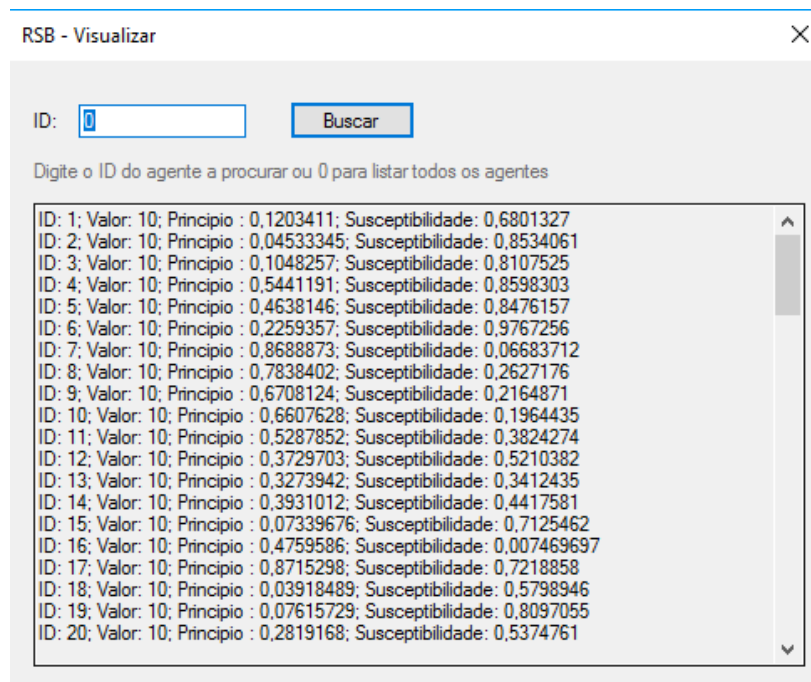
RSB - Visualizar

ID: 0

Buscar

Digite o ID do agente a procurar ou 0 para listar todos os agentes

ID: 1; Valor: 10; Principio : 0,1203411; Susceptibilidade: 0,6801327
ID: 2; Valor: 10; Principio : 0,04533345; Susceptibilidade: 0,8534061
ID: 3; Valor: 10; Principio : 0,1048257; Susceptibilidade: 0,8107525
ID: 4; Valor: 10; Principio : 0,5441191; Susceptibilidade: 0,8598303
ID: 5; Valor: 10; Principio : 0,4638146; Susceptibilidade: 0,8476157
ID: 6; Valor: 10; Principio : 0,2259357; Susceptibilidade: 0,9767256
ID: 7; Valor: 10; Principio : 0,8688873; Susceptibilidade: 0,06683712
ID: 8; Valor: 10; Principio : 0,7838402; Susceptibilidade: 0,2627176
ID: 9; Valor: 10; Principio : 0,6708124; Susceptibilidade: 0,2164871
ID: 10; Valor: 10; Principio : 0,6607628; Susceptibilidade: 0,1964435
ID: 11; Valor: 10; Principio : 0,5287852; Susceptibilidade: 0,3824274
ID: 12; Valor: 10; Principio : 0,3729703; Susceptibilidade: 0,5210382
ID: 13; Valor: 10; Principio : 0,3273942; Susceptibilidade: 0,3412435
ID: 14; Valor: 10; Principio : 0,3931012; Susceptibilidade: 0,4417581
ID: 15; Valor: 10; Principio : 0,07339676; Susceptibilidade: 0,7125462
ID: 16; Valor: 10; Principio : 0,4759586; Susceptibilidade: 0,007469697
ID: 17; Valor: 10; Principio : 0,8715298; Susceptibilidade: 0,7218858
ID: 18; Valor: 10; Principio : 0,03918489; Susceptibilidade: 0,5798946
ID: 19; Valor: 10; Principio : 0,07615729; Susceptibilidade: 0,8097055
ID: 20; Valor: 10; Principio : 0,2819168; Susceptibilidade: 0,5374761